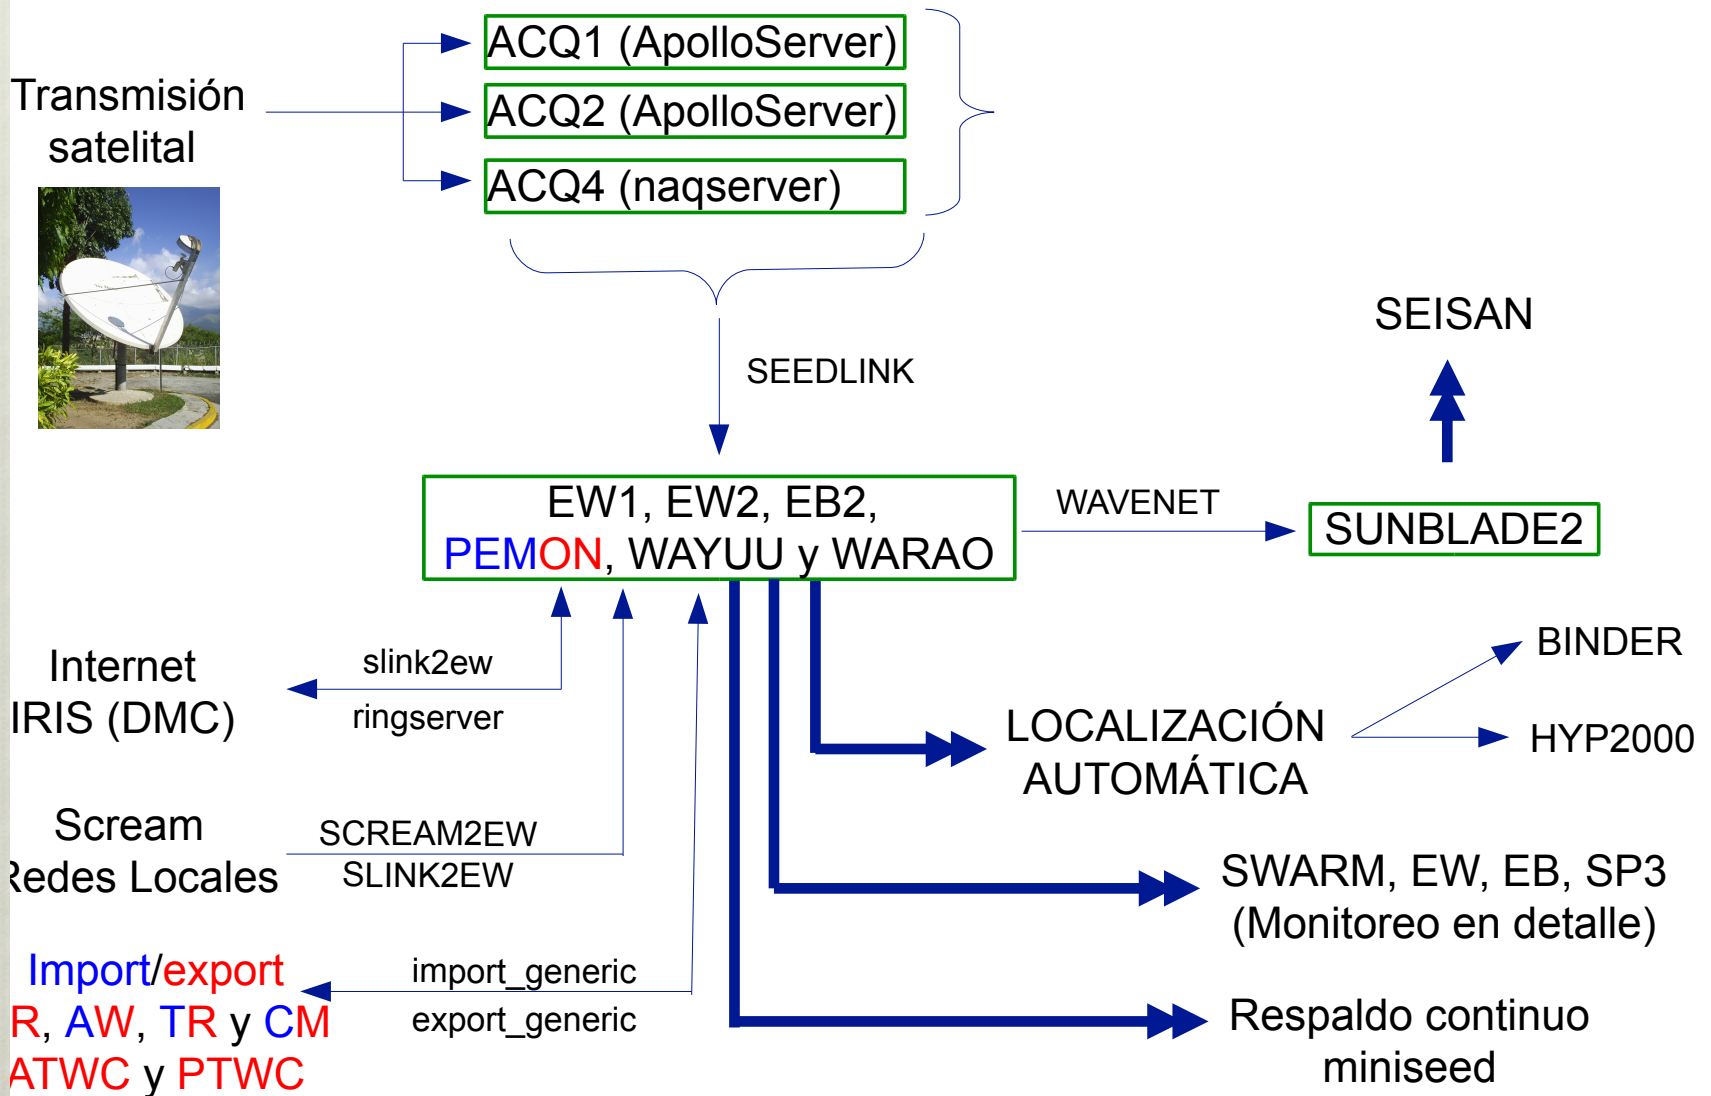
Transmisión satelital

ACQ1 (ApolloServer)
ACQ2 (ApolloServer)
ACQ4 (naqserver)

SEEDLINK

SEISAN

EW1, EW2, EB2, PEMON, WAYUU y WARAO

WAVENET

SUNBLADE2

Internet IRIS (DMC)

slink2ew
ringserver

BINDER

LOCALIZACIÓN AUTOMÁTICA

HYP2000

Scream
Redes Locales

SCREAM2EW
SLINK2EW

SWARM, EW, EB, SP3
(Monitoreo en detalle)

Import/export
R, AW, TR y CM
ATWC y PTWC

import_generic
export_generic

Respaldo continuo miniseed